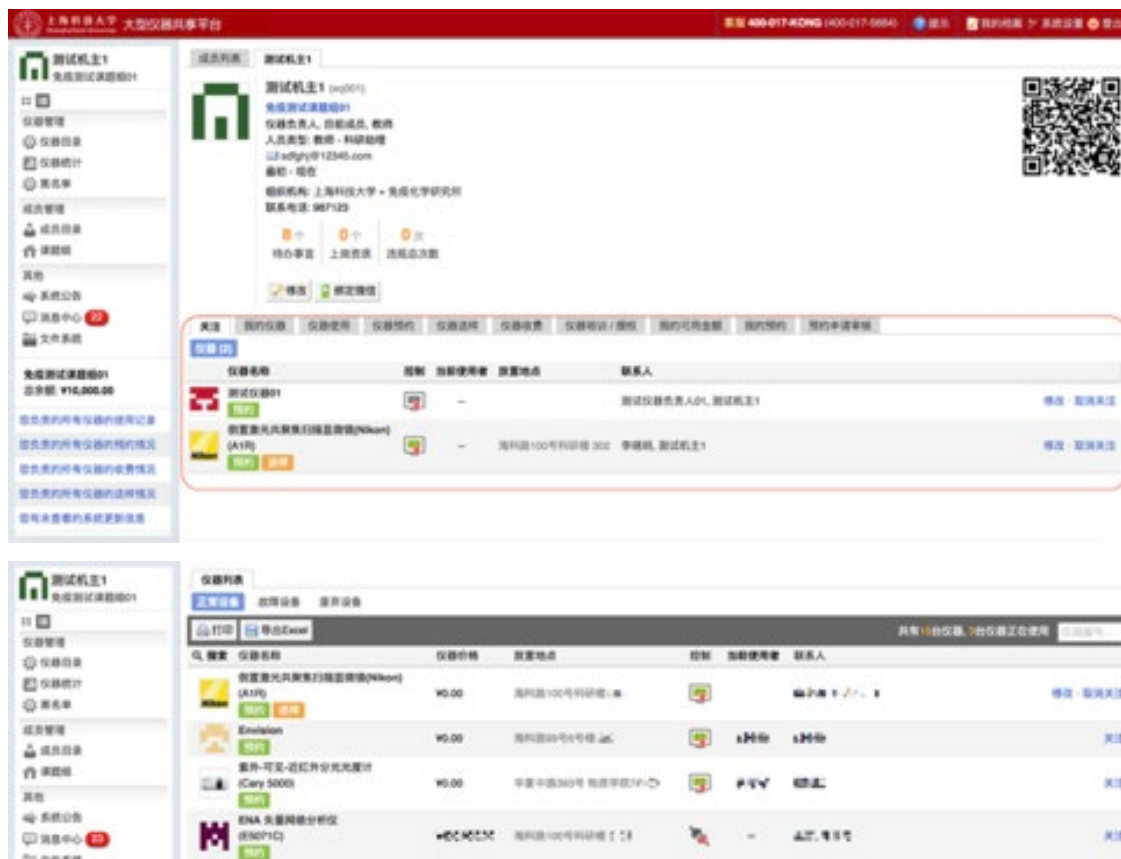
上海科技大学 大型仪器共享平台

客服 400-017-KONG (400-017-5664) 提示 我的档案 系统设置 登出

测试机主1
免疫测试课题组01

仪器管理
仪器目录
仪器统计
黑名单
成员管理
成员目录
课题组
其他
系统公告
消息中心 22
文件系统

免疫测试课题组01
总余额: ¥10,000.00

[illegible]
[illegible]
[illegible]
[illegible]
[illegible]

成员列表 测试机主1

测试机主1 (eq001)
免疫测试课题组01
仪器负责人, 目前成员, 教师
人员类型: 教师 - 科研助理
sdfghj@12345.com
最初 - 现在
组织机构: 上海科技大学 » 免疫化学研究所
联系电话: 987123

0个 待办事宜 0个 上岗资质 0次 违规总次数

修改 绑定微信

关注 我的仪器 仪器使用 仪器预约 仪器送样 仪器收费 仪器培训 / 授权 我的可用金额 我的预约 预约申请审核

仪器 (2)

| 仪器名称 | 控制 | 当前使用者 | 放置地点 | 联系人 | |
|---|---|---|---|---|---|
| 测试仪器01 预约 | | -- | | 测试仪器负责人01, 测试机主1 | 修改 · 取消关注 |
| 倒置激光共聚焦扫描显微镜(Nikon) (A1R) 预约 送样 | | -- | 海科路100号科研楼 302 | 李德明, 测试机主1 | 修改 · 取消关注 |

测试机主1
免疫测试课题组01

仪器管理
仪器目录
仪器统计
黑名单
成员管理
成员目录
课题组
其他
系统公告
消息中心 22

仪器列表
正常设备 故障设备 废弃设备

打印 导出Excel

共有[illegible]台仪器, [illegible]台仪器正在使用

| 搜索 仪器名称 | 仪器价格 | 放置地点 | 控制 | 当前使用者 | 联系人 | |
|---|---|---|---|---|---|---|
| 倒置激光共聚焦扫描显微镜(Nikon) (A1R) 预约 送样 | ¥0.00 | 海科路100号科研楼 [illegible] | | | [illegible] | 修改 · 取消关注 |
| Envision 预约 | ¥0.00 | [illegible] | | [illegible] | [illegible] | 关注 |
| 紫外-可见-近红外分光光度计 (Cary 5000) 预约 | ¥0.00 | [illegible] | | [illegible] | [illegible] | 关注 |
| ENA 矢量网络分析仪 (E5071C) 预约 | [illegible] | 海科路100号科研楼 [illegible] | | -- | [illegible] | 关注 |